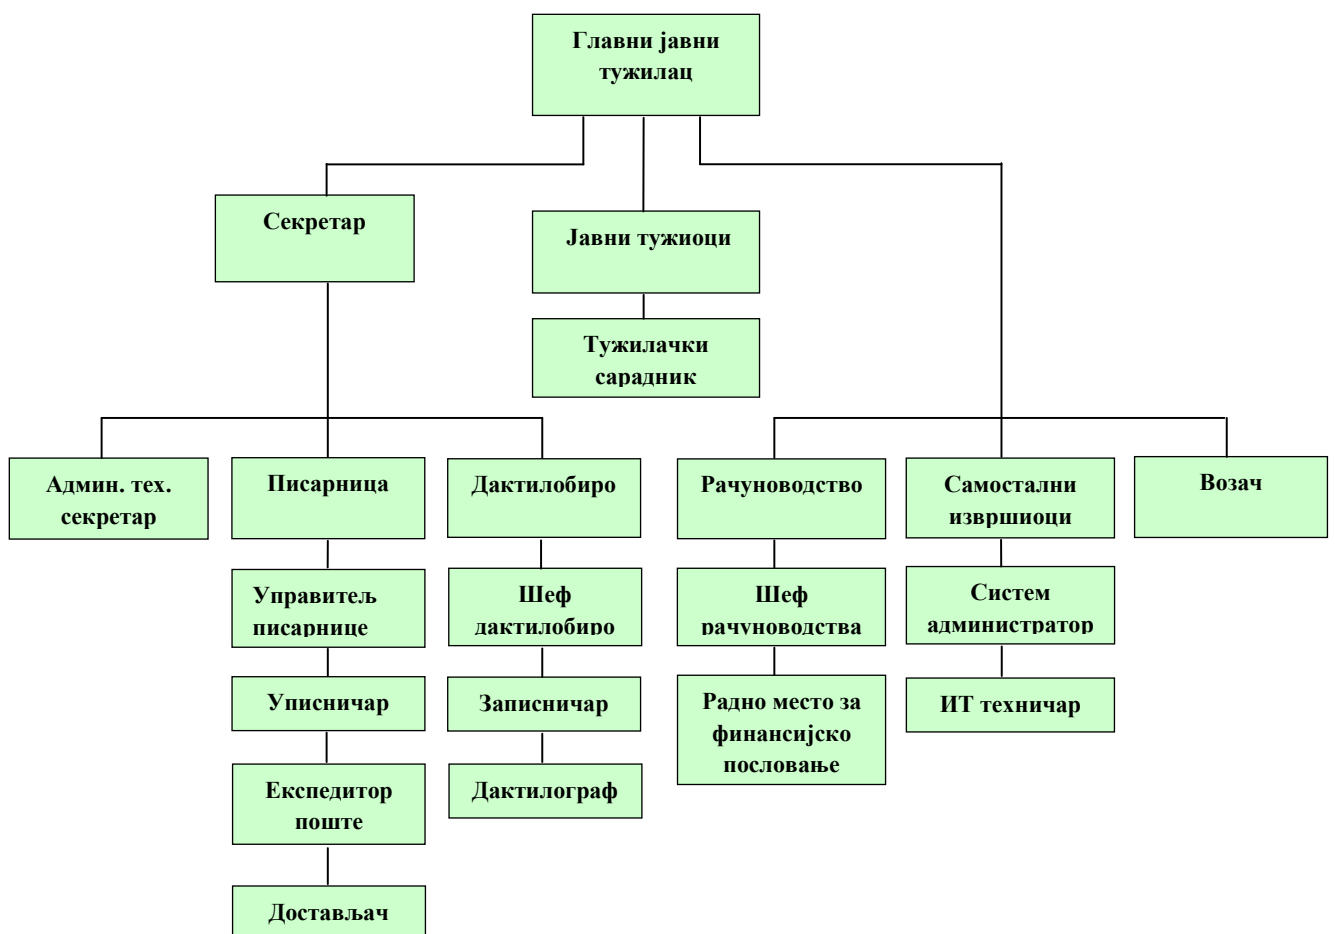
Главни јавни тужилац

Секретар

Јавни тужиоци

Тужилачки сарадник

Админ. тех. секретар

Писарница

Управитељ писарнице

Уписничар

Експедитор поште

Достављач

Дактилобиро

Шеф дактилобиро

Записничар

Дактилограф

Рачуноводство

Шеф рачуноводства

Радно место за финансијско пословање

Самостални извршиоци

Систем администратор

ИТ техничар

Возач